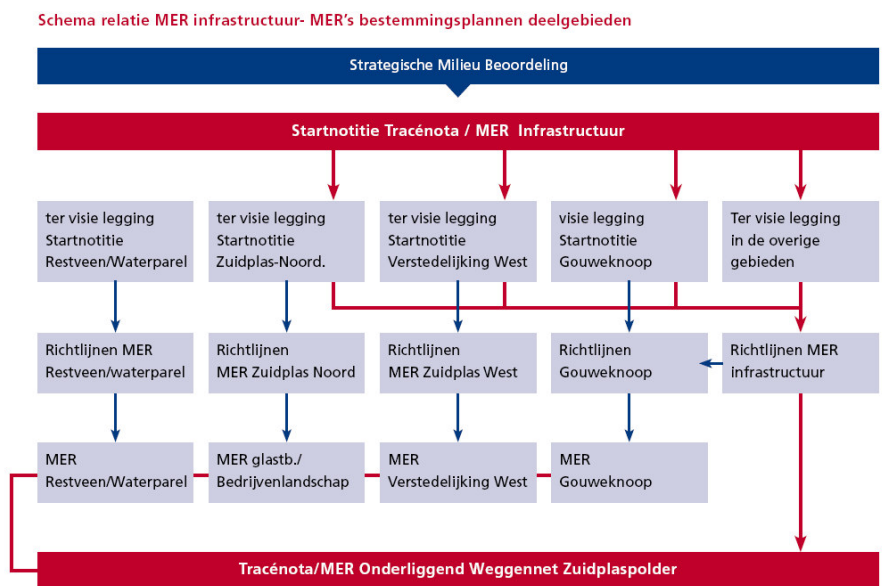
Schema relatie MER infrastructuur- MER's bestemmingsplannen deelgebieden

Strategische Milieu Beoordeling

Startnotitie Tracénota / MER Infrastructuur

ter visie legging Startnotitie Restveen/Waterparel

ter visie legging Startnotitie Zuidplas-Noord.

ter visie legging Startnotitie Verstedelijking West

visie legging Startnotitie Gouweknoop

Ter visie legging in de overige gebieden

Richtlijnen MER Restveen/waterparel

Richtlijnen MER Zuidplas Noord

Richtlijnen MER Zuidplas West

Richtlijnen Gouweknoop

Richtlijnen MER infrastructuur

MER Restveen/Waterparel

MER glastb./ Bedrijvenlandschap

MER Verstedelijking West

MER Gouweknoop

Tracénota/MER Onderliggend Weggennet Zuidplaspolder